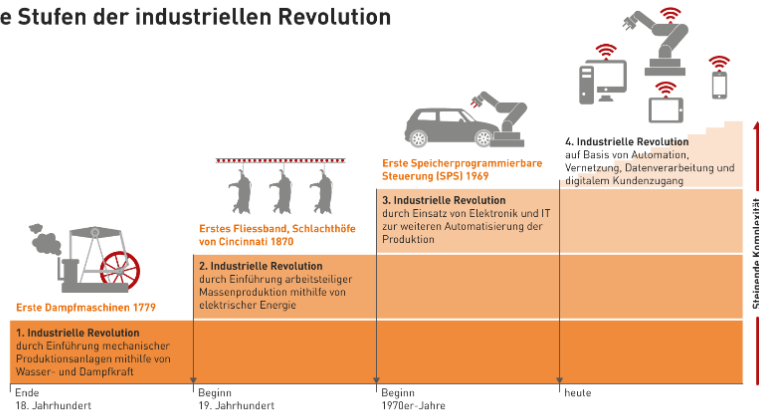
e Stufen der industriellen Revolution

4. Industrielle Revolution
auf Basis von Automation, Vernetzung, Datenverarbeitung und digitalem Kundenzugang

Erste Speicherprogrammierbare Steuerung (SPS) 1969

3. Industrielle Revolution
durch Einsatz von Elektronik und IT zur weiteren Automatisierung der Produktion

Erstes Fliessband, Schlachthöfe von Cincinnati 1870

2. Industrielle Revolution
durch Einführung arbeitsteiliger Massenproduktion mithilfe von elektrischer Energie

Erste Dampfmaschinen 1779

1. Industrielle Revolution
durch Einführung mechanischer Produktionsanlagen mithilfe von Wasser- und Dampfkraft

Steigende Komplexität

Ende
18. Jahrhundert

Beginn
19. Jahrhundert

Beginn
1970er-Jahre

heute